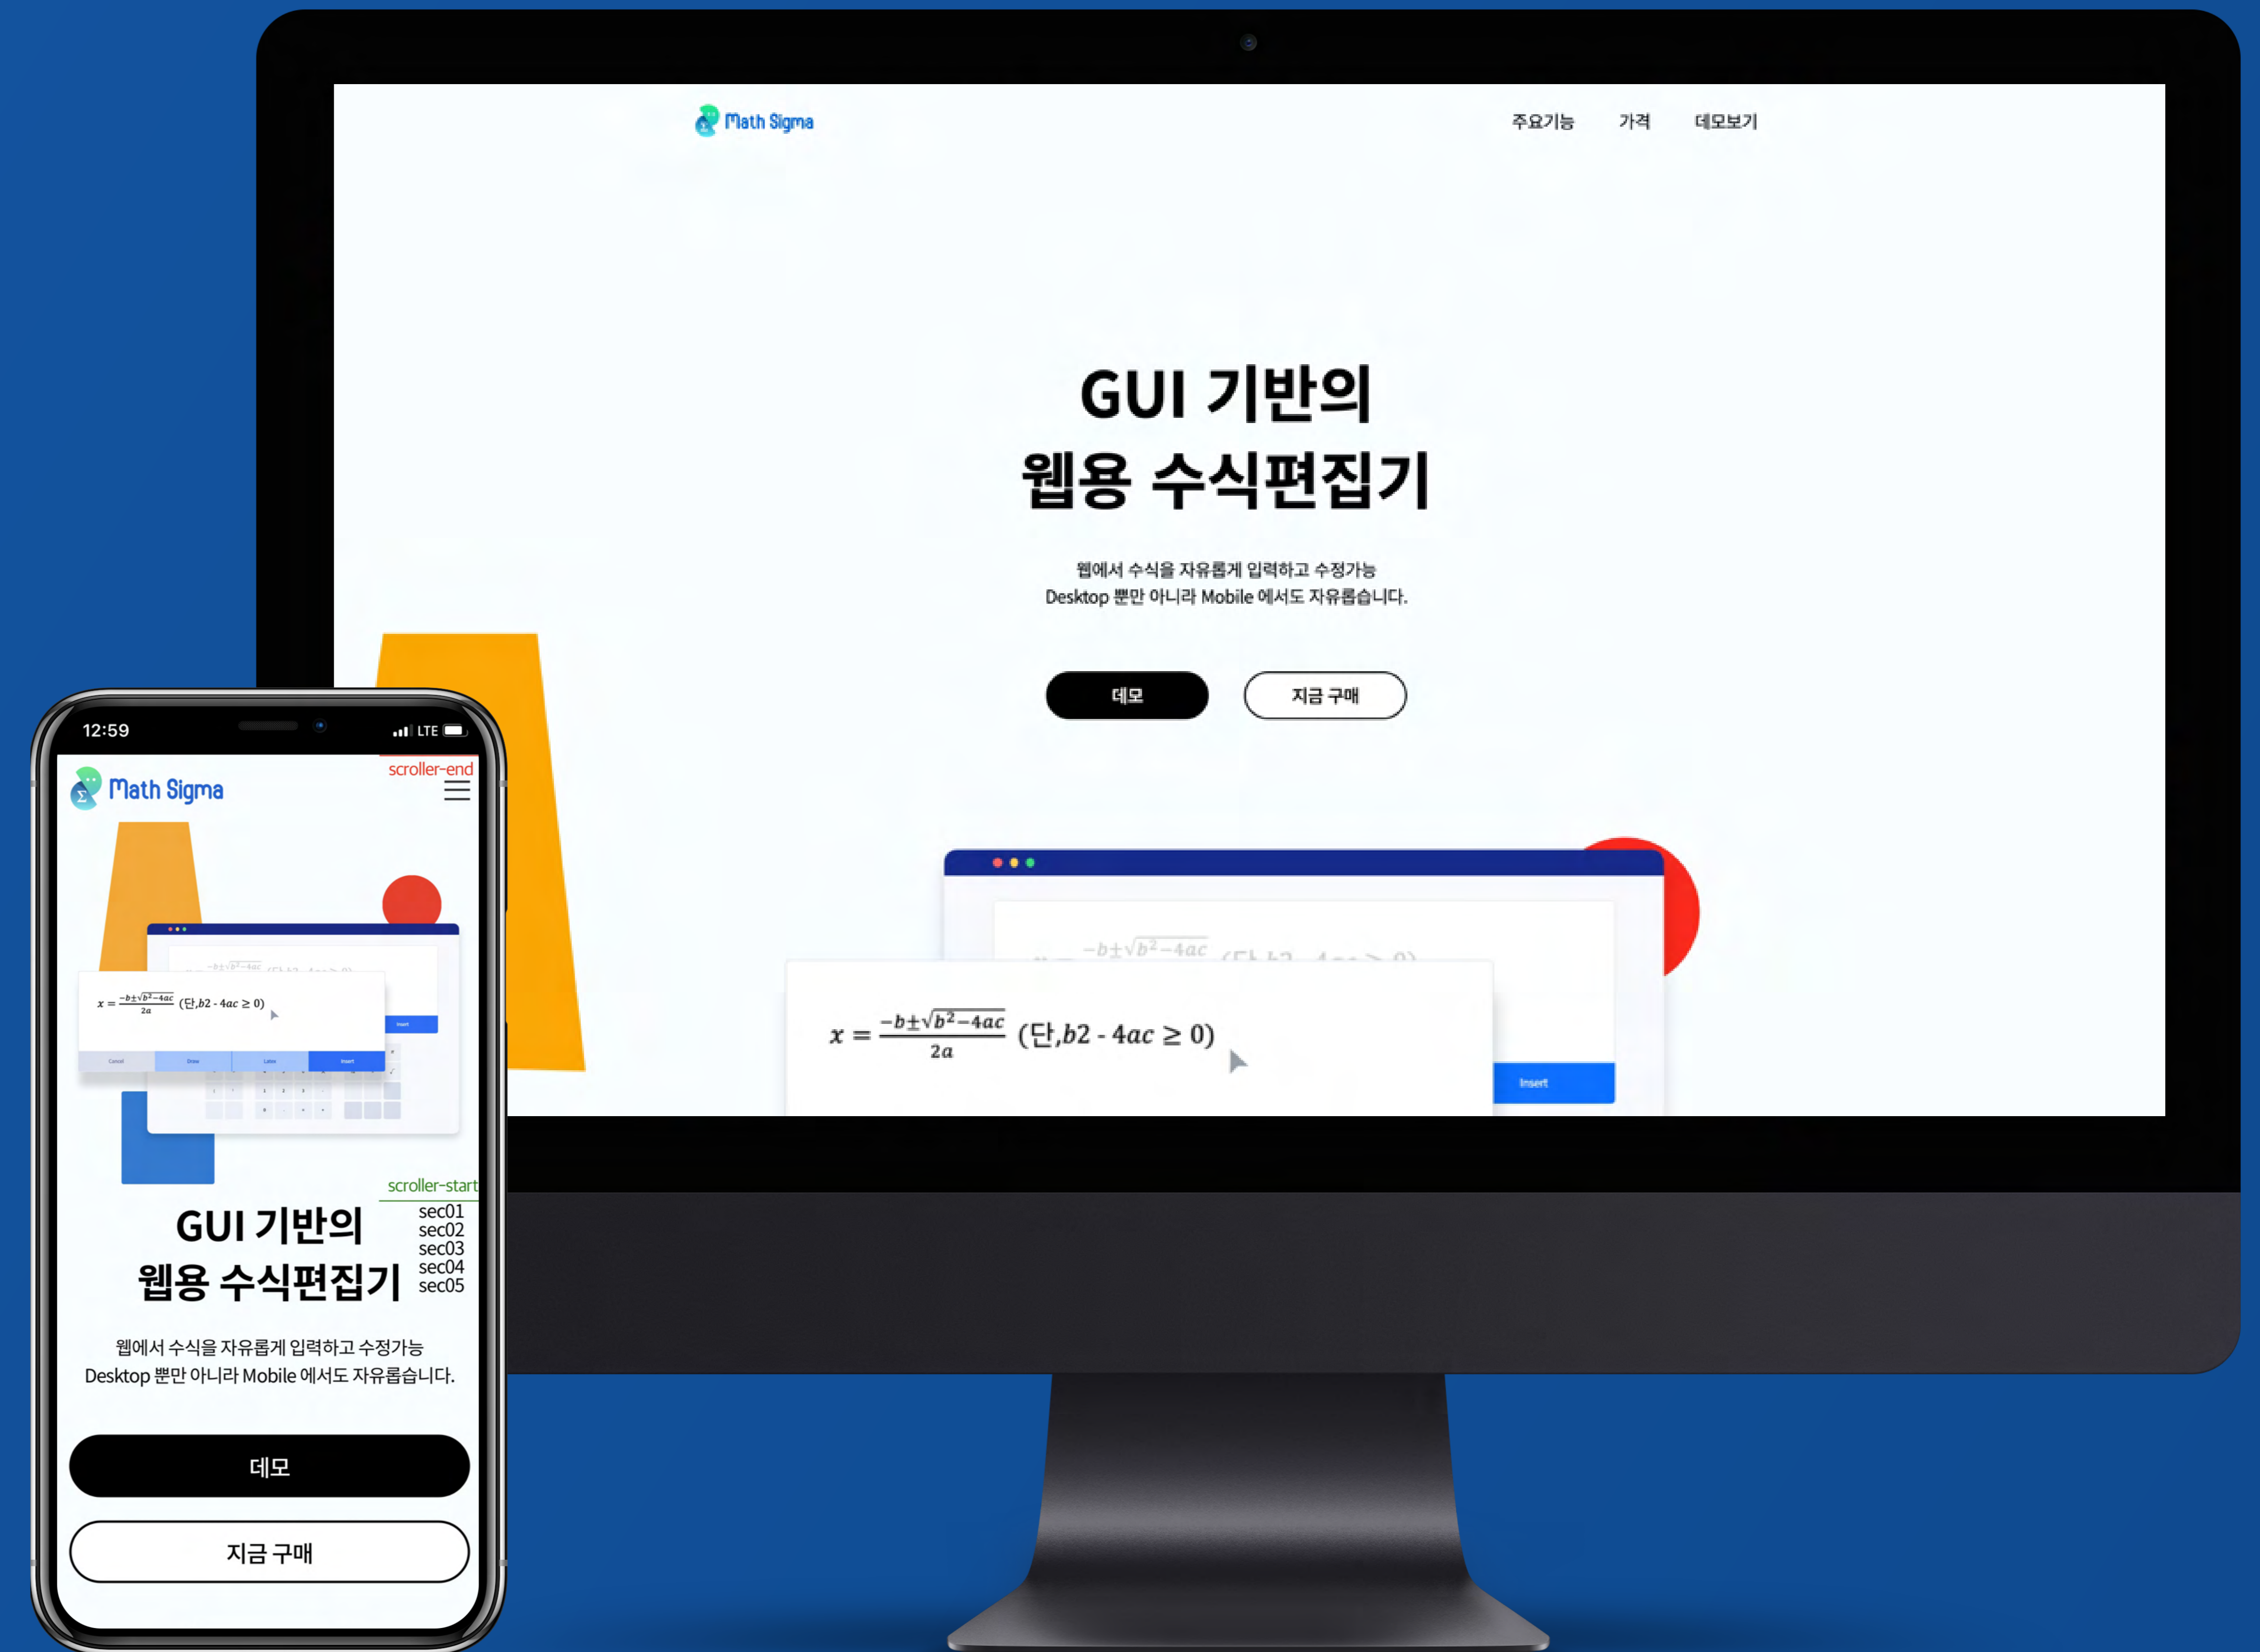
Math Sigma

주요기능 가격 데모보기

GUI 기반의
웹용 수식편집기

웹에서 수식을 자유롭게 입력하고 수정가능
Desktop 뿐만 아니라 Mobile 에서도 자유롭습니다.

데모 지금 구매

$x = \frac{-b\pm\sqrt{b^2-4ac}}{2a}$ (단,b2 - 4ac $\geq$ 0)

Insert

12:59 LTE

Math Sigma

scroller-end

$x = \frac{-b\pm\sqrt{b^2-4ac}}{2a}$ (단,b2 - 4ac $\geq$ 0)

Cancel Draw Latex Insert

scroller-start

GUI 기반의
웹용 수식편집기

sec01
sec02
sec03
sec04
sec05

웹에서 수식을 자유롭게 입력하고 수정가능
Desktop 뿐만 아니라 Mobile 에서도 자유롭습니다.

데모

지금 구매